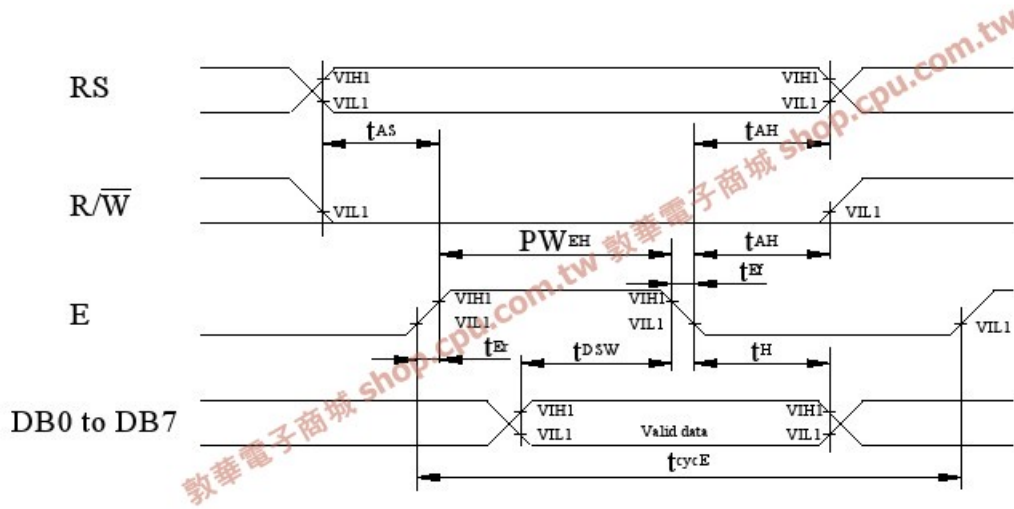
RS

VIH1
VIL1

VIH1
VIL1

$t_{AS}$

$t_{AH}$

R/$\overline{W}$

VIL1

VIL1

$PW_{EH}$

$t_{AH}$

$t_{Ef}$

E

VIH1
VIL1

VIH1
VIL1

VIL1

$t_{Er}$

$t_{DSW}$

$t_{H}$

DB0 to DB7

VIH1
VIL1

Valid data

VIH1
VIL1

$t_{cycE}$

數華電子商城 shop.cpu.com.tw 數華電子商城 shop.cpu.com.tw